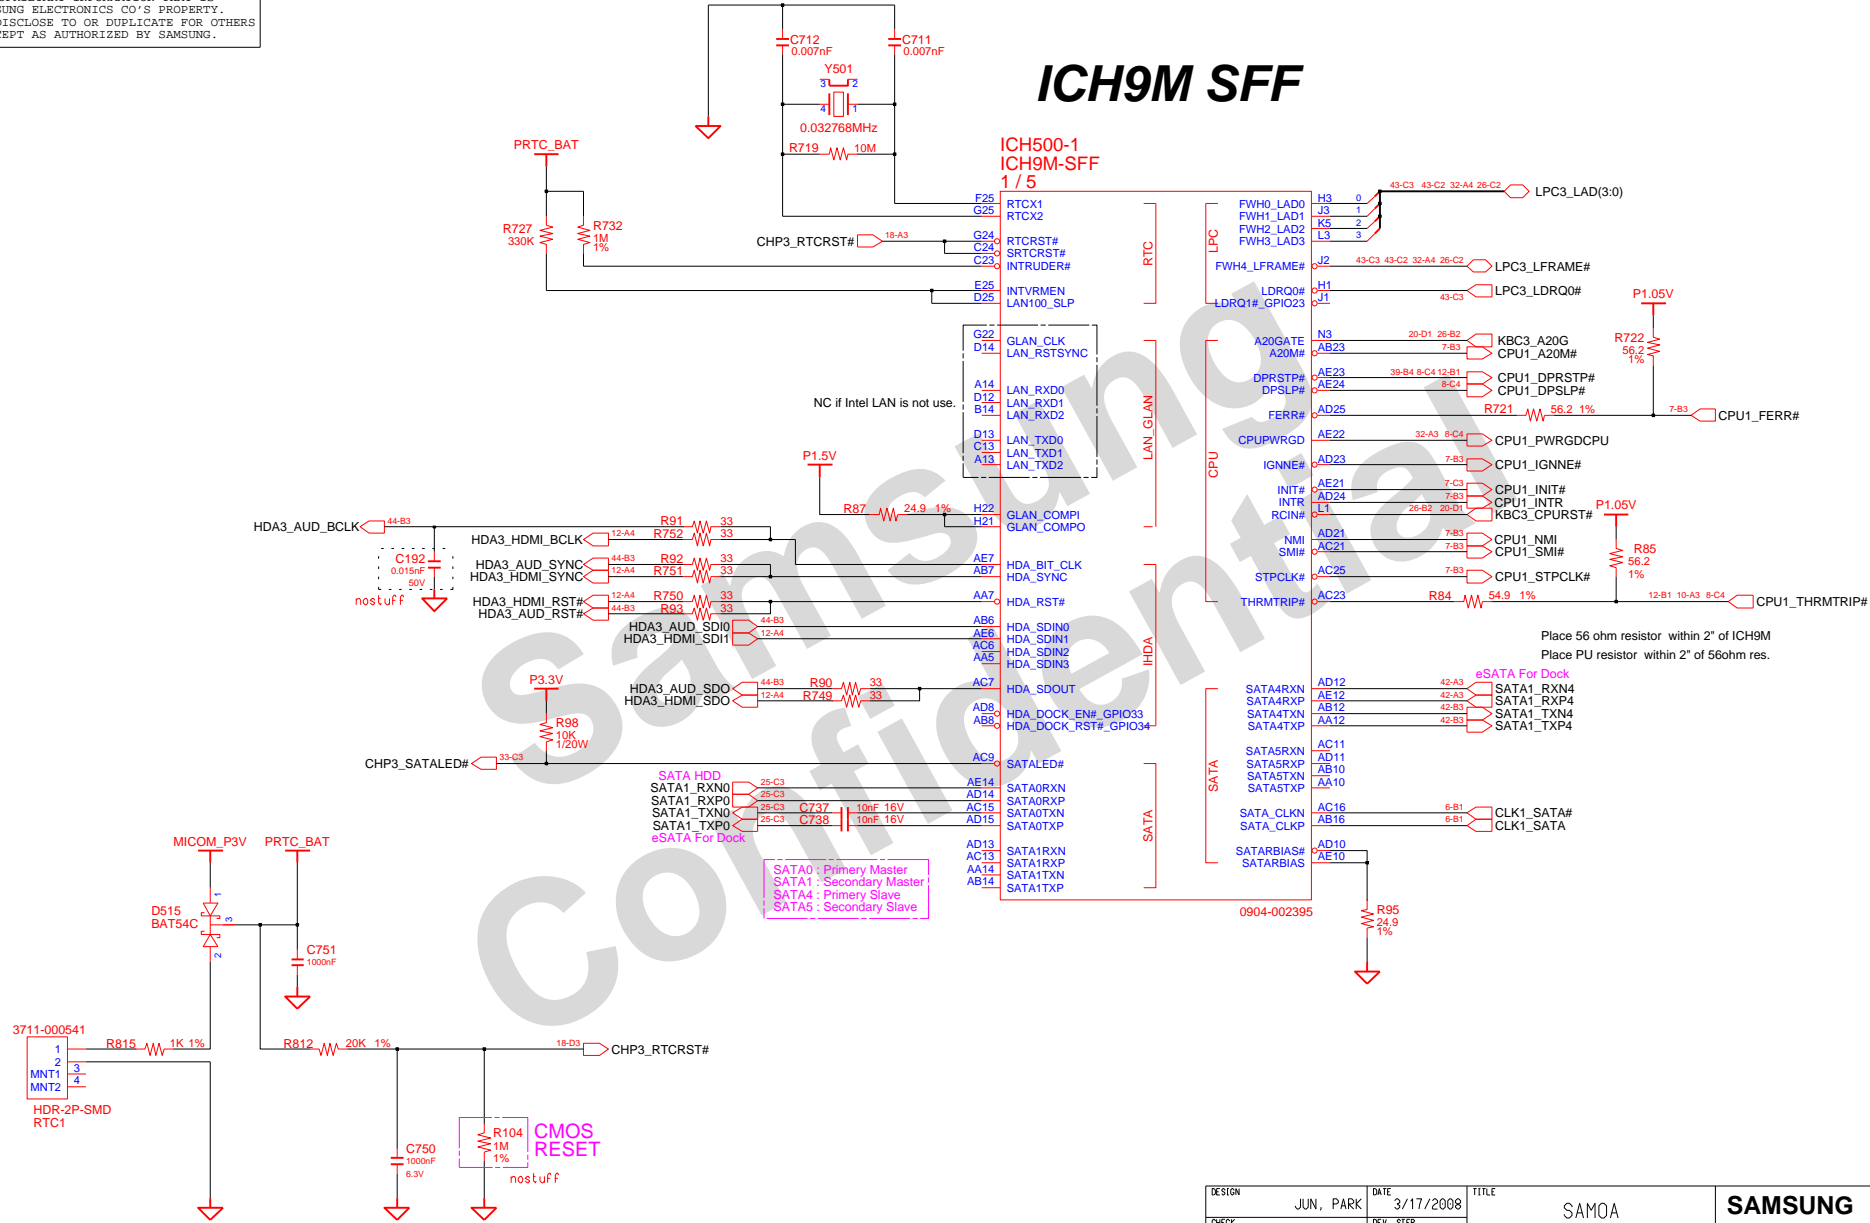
SUNG ELECTRONICS CO'S PROPERTY.
DISCLOSE TO OR DUPLICATE FOR OTHERS
EPT AS AUTHORIZED BY SAMSUNG.

ICH9M SFF

C712 0.007nF
C711 0.007nF
Y501
3 2
4 1
0.032768MHz
R719 10M

PRTC_BAT
R727 330K
R732 1M 1%
CHP3_RTCRST# 18-A3

ICH500-1
ICH9M-SFF
1 / 5

F25 RTCX1
G25 RTCX2
G24 RTCRST#
C24 SRTCRST#
C23 INTRUDER#
E25 INTVRMEN
D25 LAN100_SLP
RTC

G22 GLAN_CLK
D14 LAN_RSTSYNC
A14 LAN_RXD0
D12 LAN_RXD1
B14 LAN_RXD2
D13 LAN_TXD0
C13 LAN_TXD1
A13 LAN_TXD2
NC if Intel LAN is not use.
LAN_GLAN
P1.5V
R87 24.9 1%
H22 GLAN_COMPI
H21 GLAN_COMPO

HDA3_AUD_BCLK 44-B3
R91 33
HDA3_HDMI_BCLK 12-A4 R752 33
C192 0.015nF 50V
nostuff
HDA3_AUD_SYNC 44-B3 R92 33
HDA3_HDMI_SYNC 12-A4 R751 33
HDA3_HDMI_RST# 12-A4 R750 33
HDA3_AUD_RST# 44-B3 R93 33
HDA3_AUD_SDI0 44-B3
HDA3_HDMI_SDI1 12-A4
AE7 HDA_BIT_CLK
AB7 HDA_SYNC
AA7 HDA_RST#
AB6 HDA_SDIN0
AE6 HDA_SDIN1
AC6 HDA_SDIN2
AA5 HDA_SDIN3
IHDA
P3.3V
HDA3_AUD_SDO 44-B3 R90 33
HDA3_HDMI_SDO 12-A4 R749 33
AC7 HDA_SDOUT
R98 10K 1/20W
AD8 HDA_DOCK_EN#_GPIO33
AB8 HDA_DOCK_RST#_GPIO34
CHP3_SATALED# 33-C3
AC9 SATALED#
SATA HDD
SATA1_RXN0 25-C3
SATA1_RXP0 25-C3
SATA1_TXN0 25-C3 C737 10nF 16V
SATA1_TXP0 25-C3 C738 10nF 16V
eSATA For Dock
AE14 SATA0RXN
AD14 SATA0RXP
AC15 SATA0TXN
AD15 SATA0TXP
AD13 SATA1RXN
AC13 SATA1RXP
AA14 SATA1TXN
AB14 SATA1TXP
SATA
SATA0 : Primery Master
SATA1 : Secondary Master
SATA4 : Primery Slave
SATA5 : Secondary Slave

LPC
FWH0_LAD0 H3 0
FWH1_LAD1 J3 1
FWH2_LAD2 K5 2
FWH3_LAD3 L3 3
43-C3 43-C2 32-A4 26-C2 LPC3_LAD(3:0)
FWH4_LFRAME# J2 43-C3 43-C2 32-A4 26-C2 LPC3_LFRAME#
LDRQ0# H1
LDRQ1#_GPIO23 J1 43-C3 LPC3_LDRQ0#
P1.05V
R722 56.2 1%
CPU
A20GATE N3 20-D1 26-B2 KBC3_A20G
A20M# AB23 7-B3 CPU1_A20M#
DPRSTP# AE23 39-B4 8-C4 12-B1 CPU1_DPRSTP#
DPSLP# AE24 8-C4 CPU1_DPSLP#
FERR# AD25 R721 56.2 1% 7-B3 CPU1_FERR#
CPUPWRGD AE22 32-A3 8-C4 CPU1_PWRGDCPU
IGNNE# AD23 7-B3 CPU1_IGNNE#
INIT# AE21 7-C3 CPU1_INIT#
INTR AD24 7-B3 CPU1_INTR
RCIN# L1 26-B2 20-D1 KBC3_CPURST#
P1.05V
NMI AD21 7-B3 CPU1_NMI
SMI# AC21 7-B3 CPU1_SMI#
R85 56.2 1%
STPCLK# AC25 7-B3 CPU1_STPCLK#
THRMTRIP# AC23 R84 54.9 1% 12-B1 10-A3 8-C4 CPU1_THRMTRIP#
Place 56 ohm resistor within 2" of ICH9M
Place PU resistor within 2" of 56ohm res.
eSATA For Dock
SATA4RXN AD12 42-A3 SATA1_RXN4
SATA4RXP AE12 42-A3 SATA1_RXP4
SATA4TXN AB12 42-B3 SATA1_TXN4
SATA4TXP AA12 42-B3 SATA1_TXP4
SATA5RXN AC11
SATA5RXP AD11
SATA5TXN AB10
SATA5TXP AA10
SATA
SATA_CLKN AC16 6-B1 CLK1_SATA#
SATA_CLKP AB16 6-B1 CLK1_SATA
SATARBIAS# AD10
SATARBIAS AE10
R95 24.9 1%
0904-002395

MICOM_P3V PRTC_BAT
D515 BAT54C
1 3 2
C751 1000nF
3711-000541
R815 1K 1%
1 2 MNT1 3 MNT2 4
HDR-2P-SMD
RTC1
R812 20K 1%
18-D3 CHP3_RTCRST#
C750 1000nF 6.3V
R104 1M 1%
CMOS RESET
nostuff

Samsung Confidential

DESIGN JUN, PARK
DATE 3/17/2008
TITLE SAMOA
SAMSUNG
CHECK
DEV. STEP